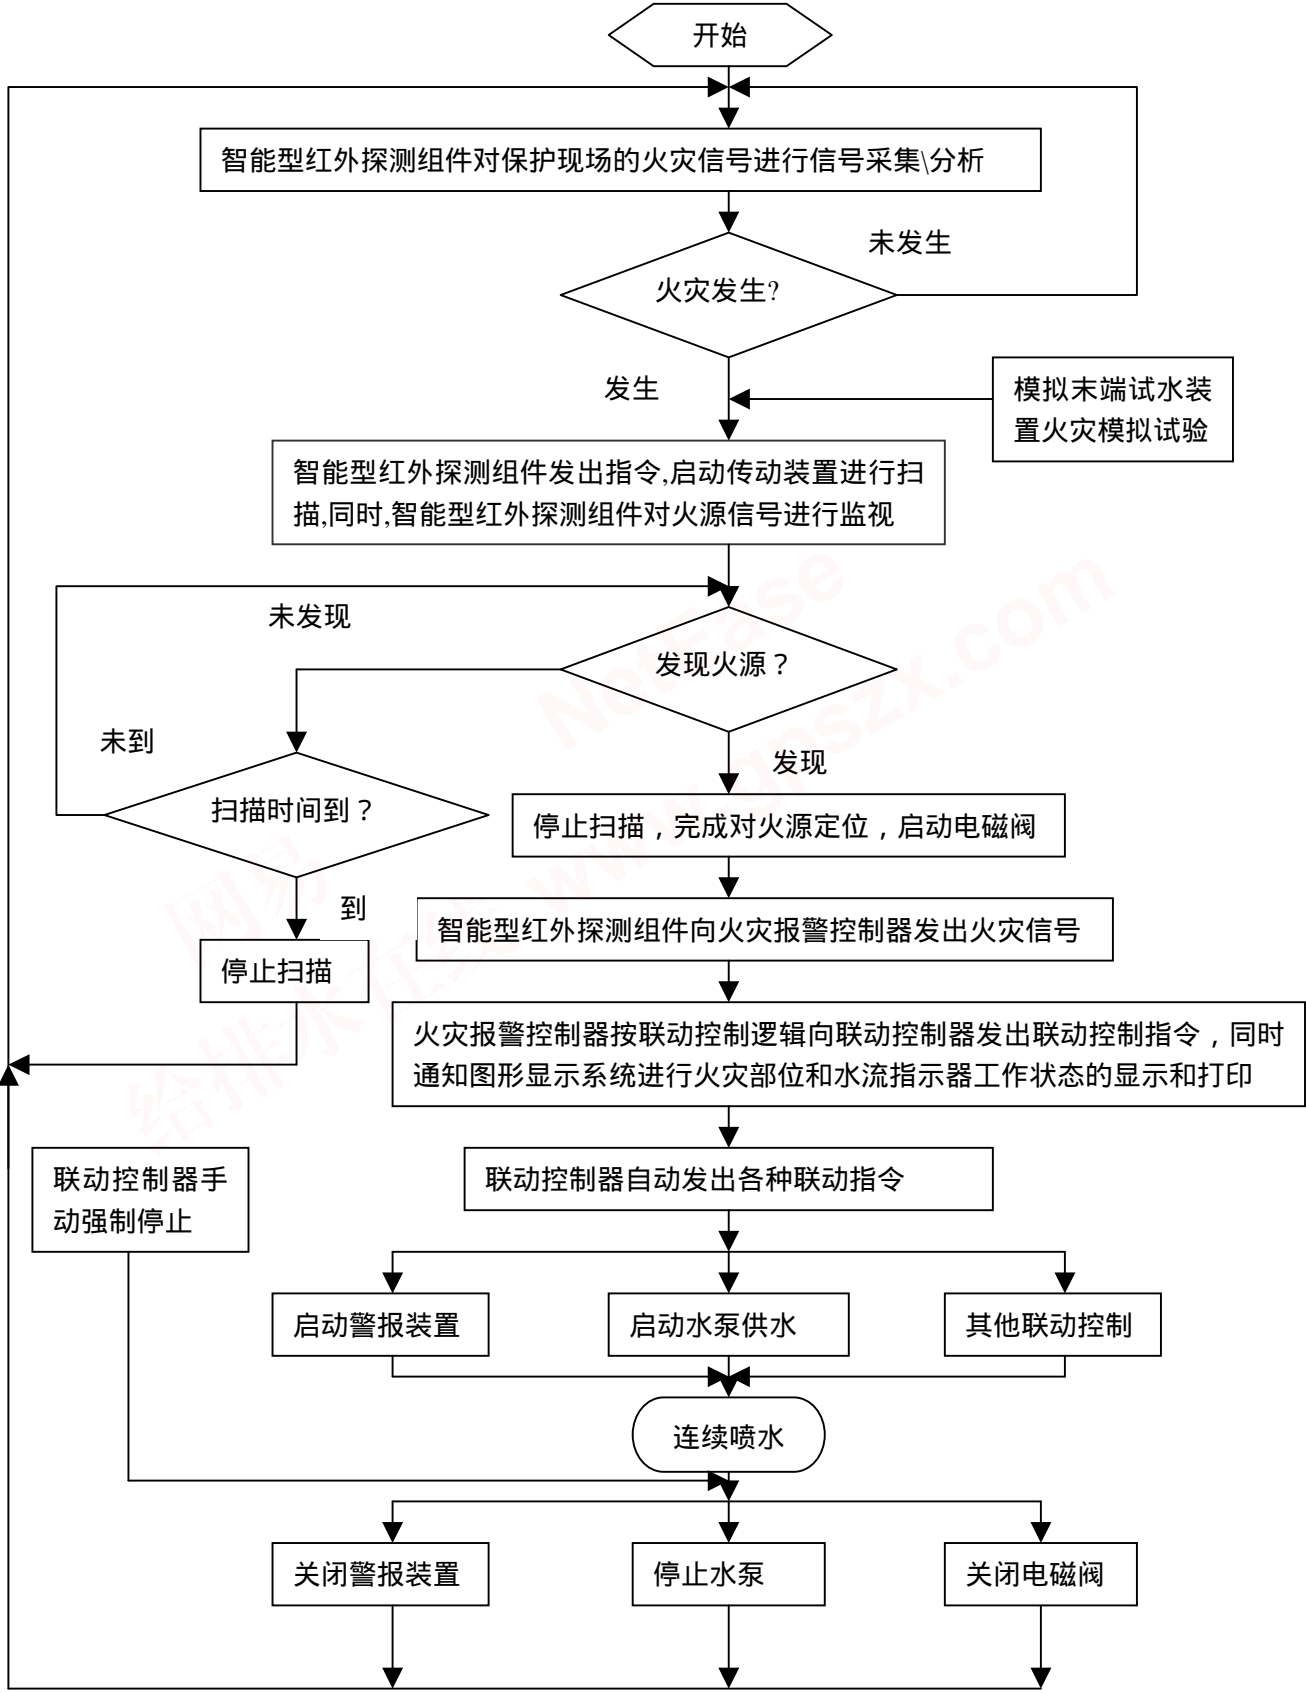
开始

智能型红外探测组件对保护现场的火灾信号进行信号采集\分析

未发生

火灾发生?

发生

模拟末端试水装置火灾模拟试验

智能型红外探测组件发出指令,启动传动装置进行扫描,同时,智能型红外探测组件对火源信号进行监视

未发现

发现火源？

未到

发现

扫描时间到？

停止扫描，完成对火源定位，启动电磁阀

到

智能型红外探测组件向火灾报警控制器发出火灾信号

停止扫描

火灾报警控制器按联动控制逻辑向联动控制器发出联动控制指令，同时通知图形显示系统进行火灾部位和水流指示器工作状态的显示和打印

联动控制器手动强制停止

联动控制器自动发出各种联动指令

启动警报装置

启动水泵供水

其他联动控制

连续喷水

关闭警报装置

停止水泵

关闭电磁阀

NetEase
www.zgxzsx.com
网易
给排水在线